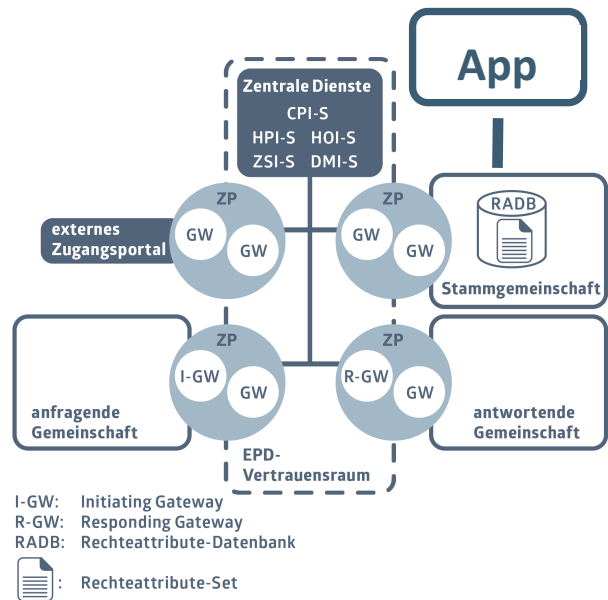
App

Zentrale Dienste
CPI-S
HPI-S HOI-S
ZSI-S DMI-S

ZP
GW GW

ZP
GW GW

RADB

Stammgemeinschaft

externes Zugangsportal

ZP
I-GW GW

ZP
R-GW GW

anfragende Gemeinschaft

antwortende Gemeinschaft

EPD-Vertrauensraum

I-GW: Initiating Gateway
R-GW: Responding Gateway
RADB: Rechteattribute-Datenbank
: Rechteattribute-Set